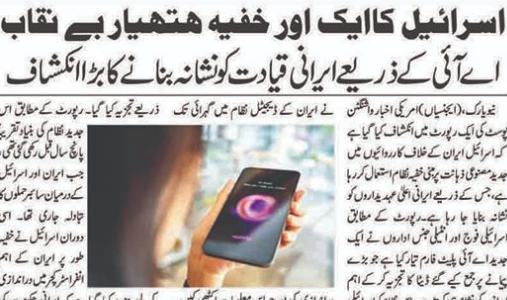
اسرائیل کا ایک اور خفیہ ہتھیار بے نقاب

اے آئی کے ذریعے ایرانی قیادت کو نشانہ بنانے کا بڑا انکشاف

نیویارک (ایجنسیاں) امریکی اخبار واشنگٹن پوسٹ کی ایک رپورٹ میں انکشاف کیا گیا ہے کہ اسرائیل ایران کے خلاف کارروائیوں میں جدید مصنوعی ذہانت پر مبنی خفیہ نظام استعمال کر رہا ہے، جس کے ذریعے ایرانی اعلیٰ عہدیداروں کو نشانہ بنایا جا رہا ہے۔ رپورٹ کے مطابق اسرائیلی فوج اور انٹیلی جنس اداروں نے ایک جدید اے آئی پلیٹ فارم تیار کیا ہے جو بڑے پیمانے پر جمع کیے گئے ڈیٹا کا تجزیہ کر کے اہم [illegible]

نے ایران کے ڈیجیٹل نظام میں گہرائی تک ذریعے تجزیہ کیا گیا۔ رپورٹ کے مطابق اس جدید نظام کی بنیاد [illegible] پانچ سال قبل رکھی گئی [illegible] جب ایران اور اسرائیل کے درمیان سائبر حملوں کا تبادلہ جاری تھا۔ اسی دوران اسرائیل نے خفیہ طور پر ایران کے اہم انفراسٹرکچر میں دراندازی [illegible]

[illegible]